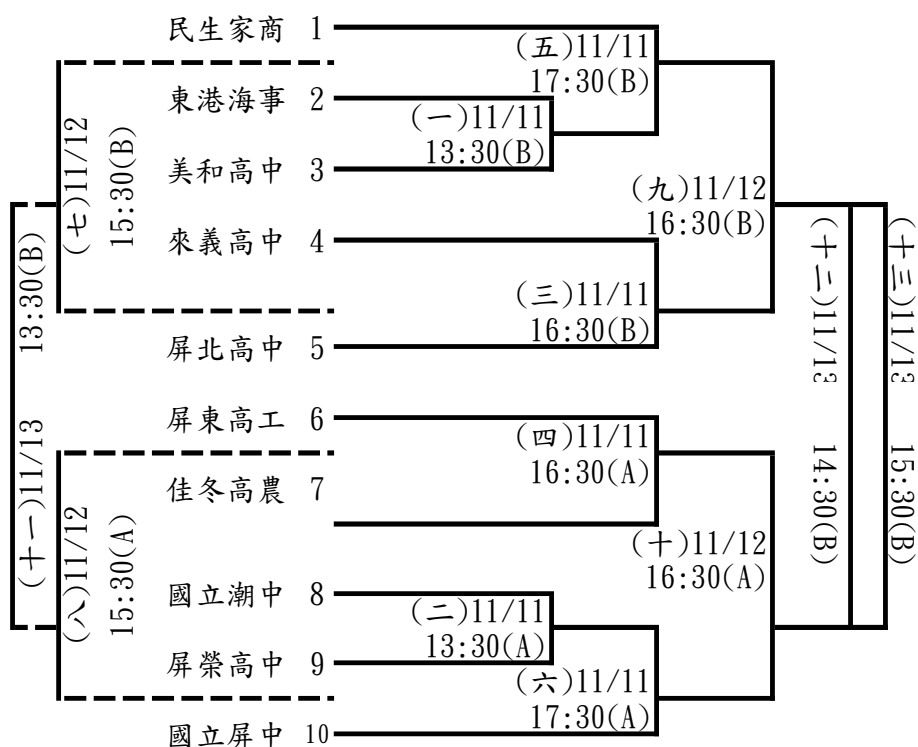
民生家商 1
(五)11/11
17:30(B)
東港海事 2
(一)11/11
13:30(B)
美和高中 3
(七)11/12
15:30(B)
(九)11/12
16:30(B)
來義高中 4
(三)11/11
16:30(B)
13:30(B)
屏北高中 5
(十二)11/13
14:30(B)
(十三)11/13
15:30(B)
屏東高工 6
(四)11/11
16:30(A)
佳冬高農 7
(十一)11/13
(八)11/12
15:30(A)
(十)11/12
16:30(A)
國立潮中 8
(二)11/11
13:30(A)
屏榮高中 9
(六)11/11
17:30(A)
國立屏中 10